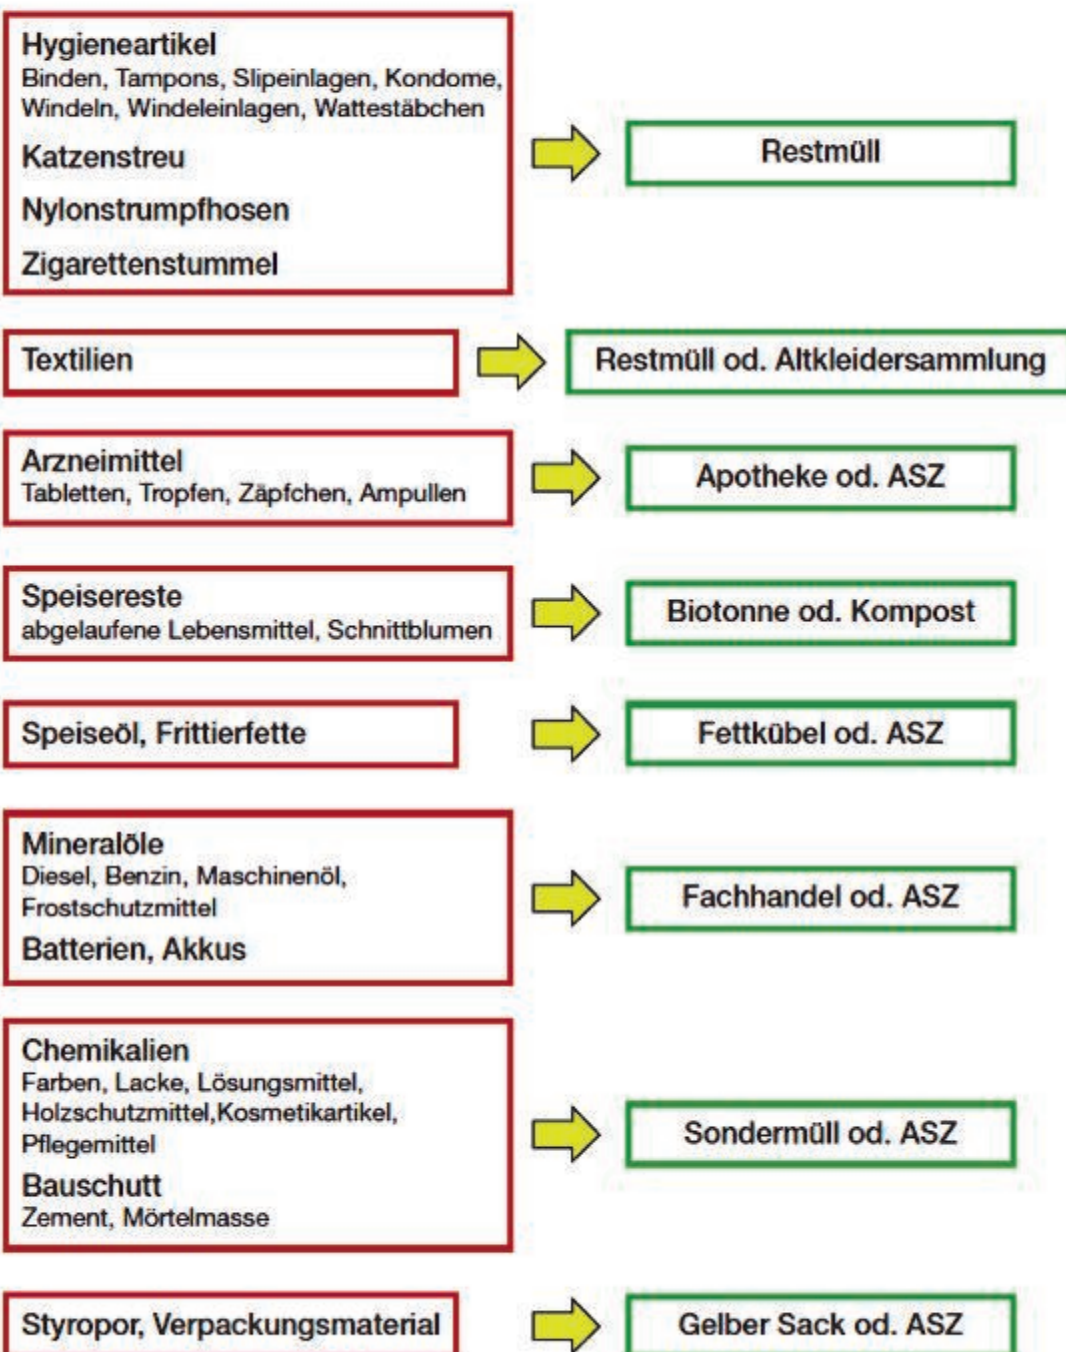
Hygieneartikel
Binden, Tampons, Slipeinlagen, Kondome, Windeln, Windeleinlagen, Wattestäbchen
Katzenstreu
Nylonstrumpfhosen
Zigarettenstummel

Restmüll

Textilien

Restmüll od. Altkleidersammlung

Arzneimittel
Tabletten, Tropfen, Zäpfchen, Ampullen

Apotheke od. ASZ

Speisereste
abgelaufene Lebensmittel, Schnittblumen

Biotonne od. Kompost

Speiseöl, Frittierfette

Fettkübel od. ASZ

Mineralöle
Diesel, Benzin, Maschinenöl, Frostschutzmittel
Batterien, Akkus

Fachhandel od. ASZ

Chemikalien
Farben, Lacke, Lösungsmittel, Holzschutzmittel,Kosmetikartikel, Pflegemittel
Bauschutt
Zement, Mörtelmasse

Sondermüll od. ASZ

Styropor, Verpackungsmaterial

Gelber Sack od. ASZ